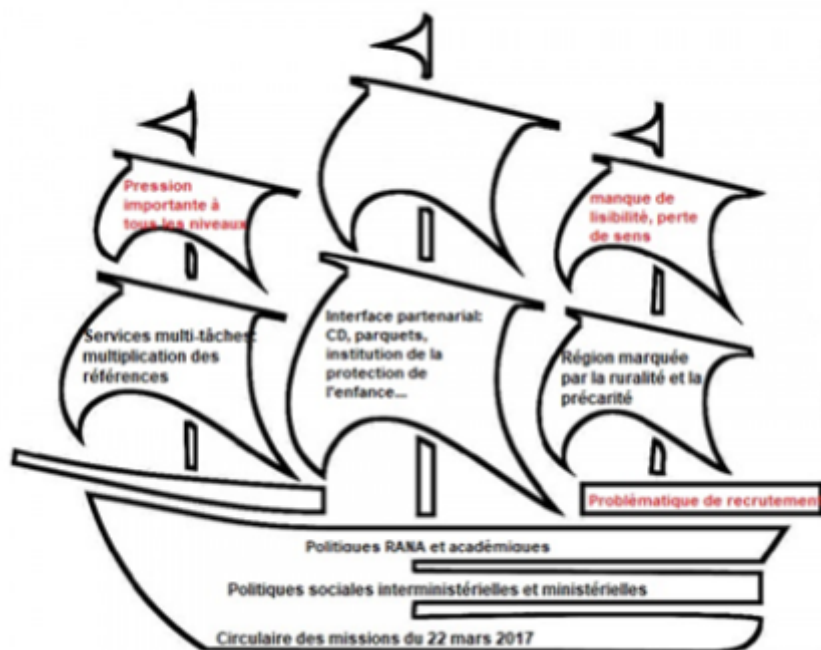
Pression importante à tous les niveaux

manque de lisibilité, perte de sens

Services multi-tâches: multiplication des références

Interface partenarial: CD, parquets, institution de la protection de l'enfance...

Région marquée par la ruralité et la précarité

Problématique de recrutemen

Politiques RANA et académiques

Politiques sociales interministérielles et ministérielles

Circulaire des missions du 22 mars 2017